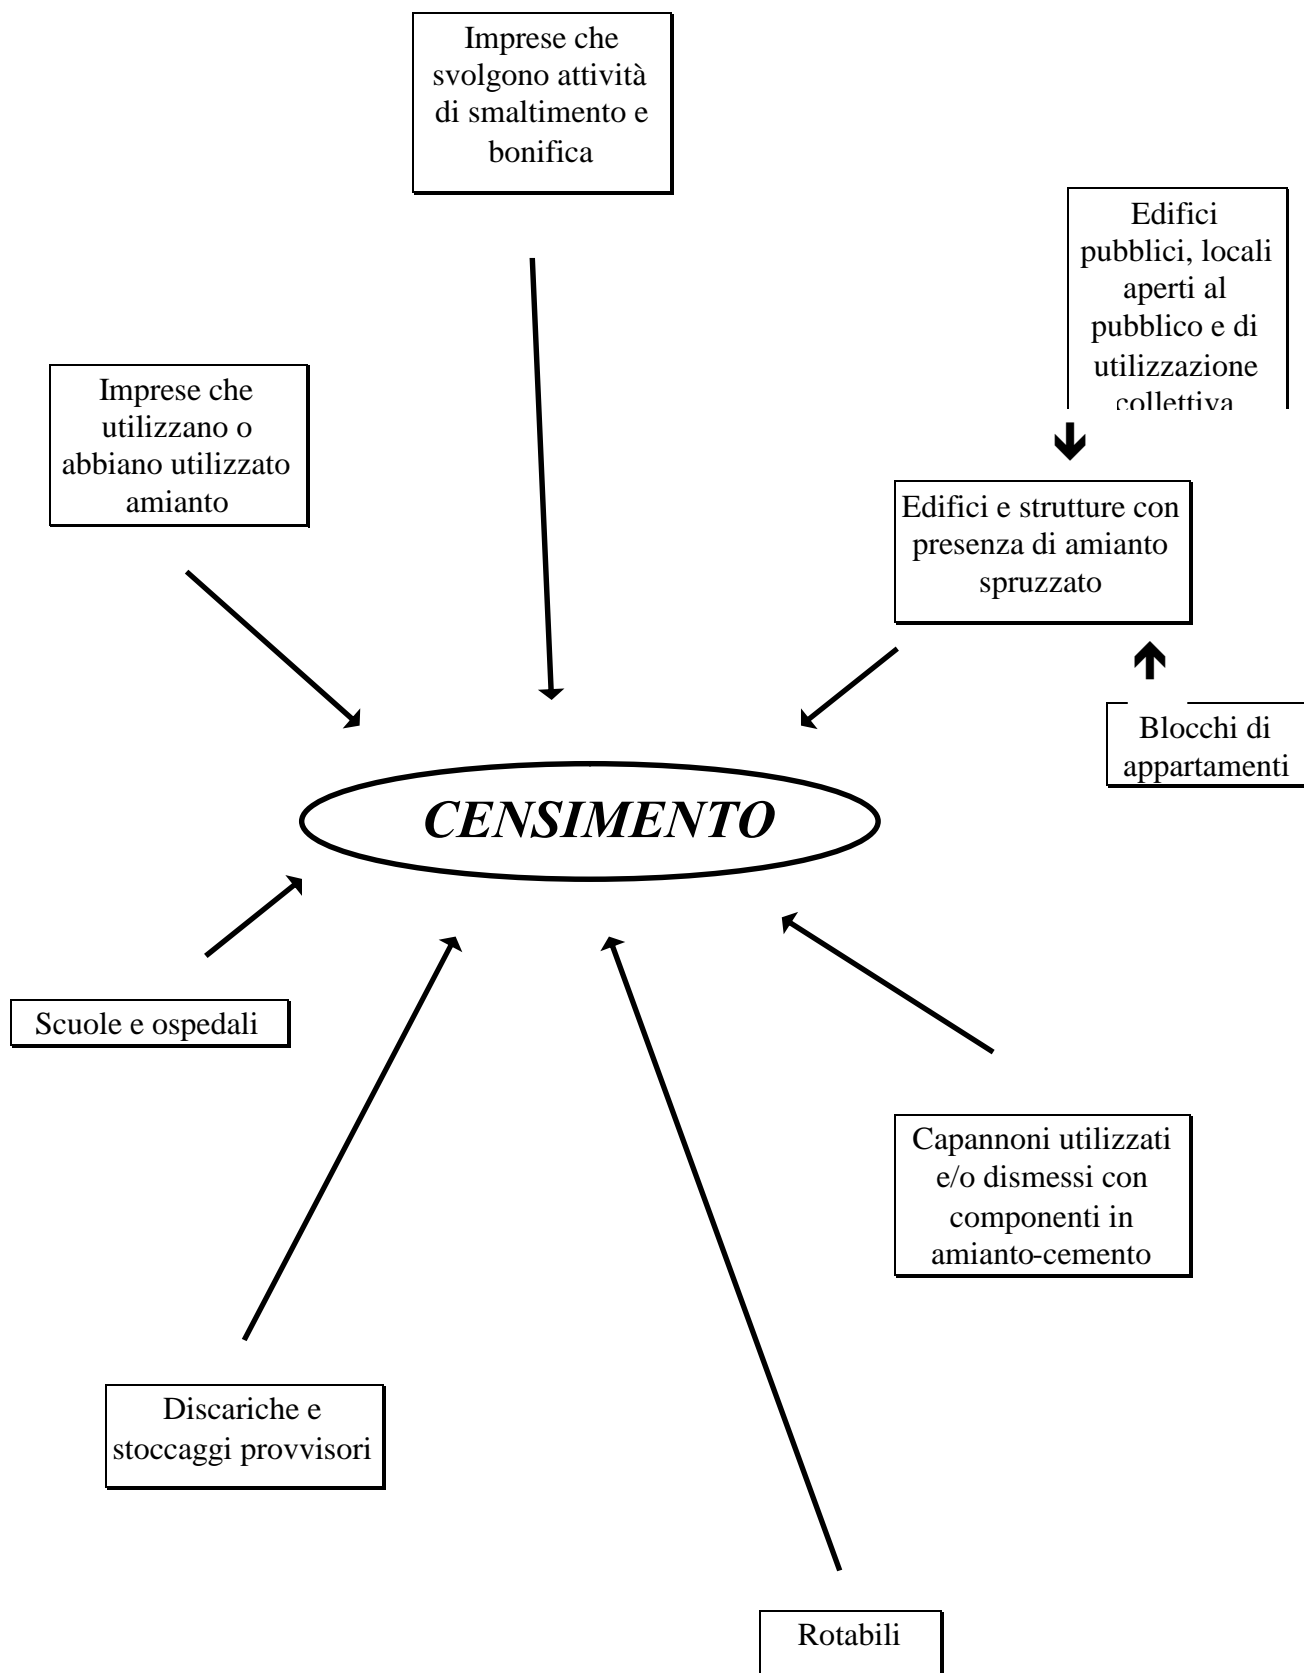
Imprese che svolgono attività di smaltimento e bonifica

Edifici pubblici, locali aperti al pubblico e di utilizzazione collettiva

Imprese che utilizzano o abbiano utilizzato amianto

Edifici e strutture con presenza di amianto spruzzato

Blocchi di appartamenti

CENSIMENTO

Scuole e ospedali

Capannoni utilizzati e/o dismessi con componenti in amianto-cemento

Discariche e stoccaggi provvisori

Rotabili